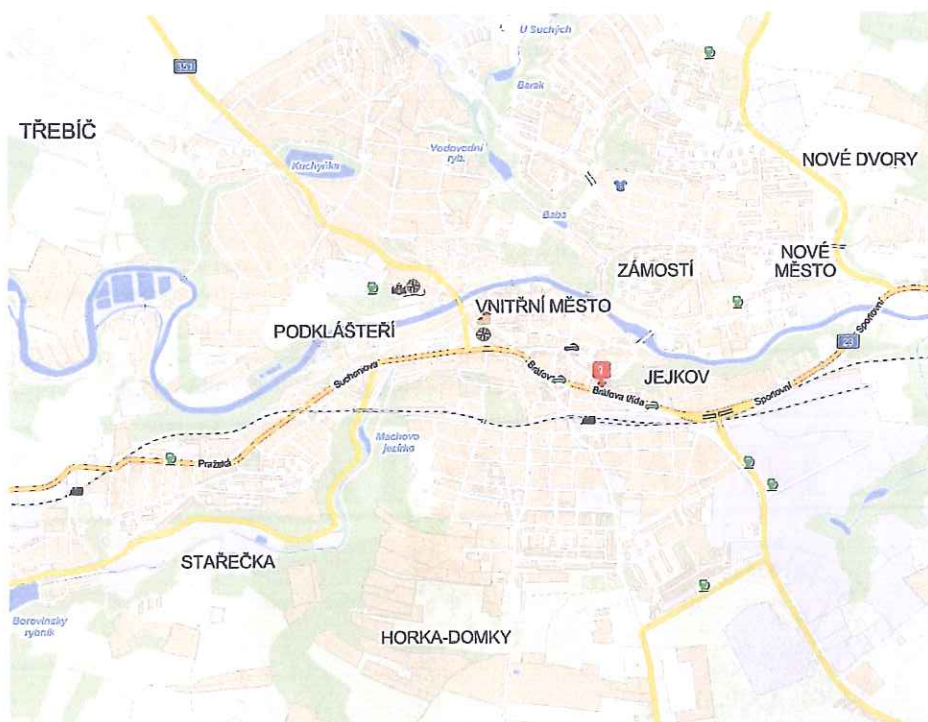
U Suchých
351
Barák
TŘEBÍČ
Vodovodní ryb.
Kuchyňka
NOVÉ DVORY
Baba
NOVÉ MĚSTO
ZÁMOSTÍ
VNITŘNÍ MĚSTO
PODKLÁŠTEŘÍ
Sportovní
23
1
JEJKOV
Suchenova
Bráfova
Bráfova třída
Sportovní
Pražská
Machovo jezírko
STAŘEČKA
Borovinský rybník
HORKA-DOMKY